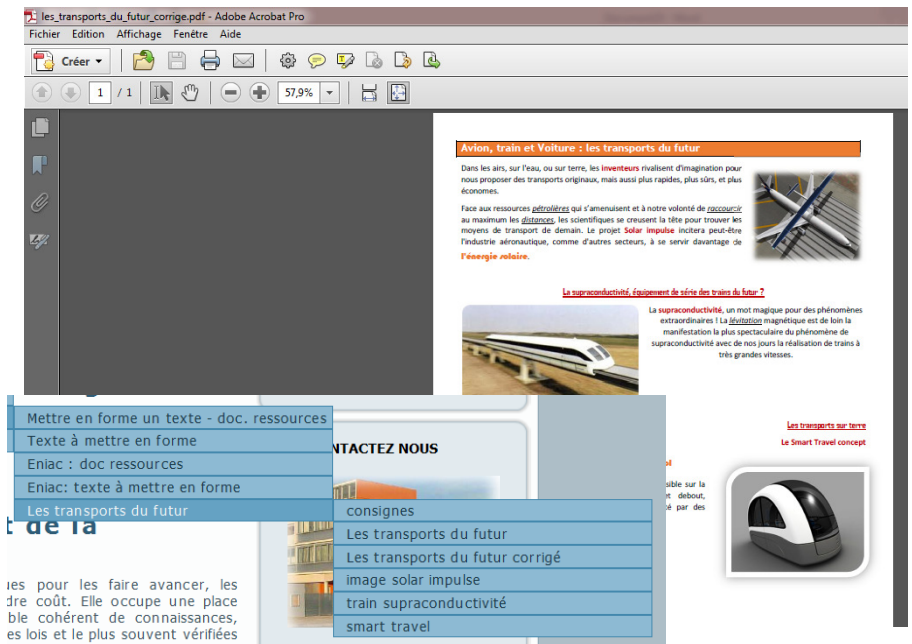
les_transports_du_futur_corrige.pdf - Adobe Acrobat Pro

Fichier Edition Affichage Fenêtre Aide

Créer

1 / 1

57,9%

Avion, train et Voiture : les transports du futur

Dans les airs, sur l'eau, ou sur terre, les inventeurs rivalisent d'imagination pour nous proposer des transports originaux, mais aussi plus rapides, plus sûrs, et plus économes.

Face aux ressources pétrolières qui s'amenuisent et à notre volonté de raccourcir au maximum les distances, les scientifiques se creusent la tête pour trouver les moyens de transport de demain. Le projet Solar impulse incitera peut-être l'industrie aéronautique, comme d'autres secteurs, à se servir davantage de l'énergie solaire.

La supraconductivité, équipement de série des trains du futur ?

La supraconductivité, un mot magique pour des phénomènes extraordinaires ! La lévitation magnétique est de loin la manifestation la plus spectaculaire du phénomène de supraconductivité avec de nos jours la réalisation de trains à très grandes vitesses.

Les transports sur terre

Le Smart Travel concept

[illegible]ol

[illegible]sible sur la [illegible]t debout, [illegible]é par des

Mettre en forme un texte - doc. ressources
Texte à mettre en forme
Eniac : doc ressources
Eniac: texte à mettre en forme
Les transports du futur

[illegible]NTACTEZ NOUS

consignes
Les transports du futur
Les transports du futur corrigé
image solar impulse
train supraconductivité
smart travel

t de la

ues pour les faire avancer, les
dre coût. Elle occupe une place
ble cohérent de connaissances,
es lois et le plus souvent vérifiées